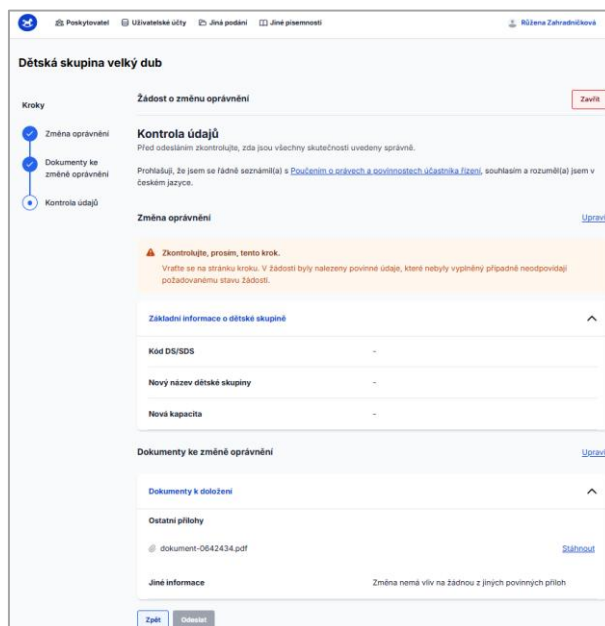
Poskytovatel Uživatelské účty Jiná podání Jiné písemnosti Růžena Zahradníčková

Dětská skupina velký dub

Kroky

Změna oprávnění

Dokumenty ke změně oprávnění

Kontrola údajů

Žádost o změnu oprávnění

Zavřít

Kontrola údajů

Před odesláním zkontrolujte, zda jsou všechny skutečnosti uvedeny správně.

Prohlašuji, že jsem se řádně seznámil(a) s Poučením o právech a povinnostech účastníka řízení, souhlasím a rozuměl(a) jsem v českém jazyce.

Změna oprávnění

Upravi

Zkontrolujte, prosím, tento krok.

Vraťte se na stránku kroku. V žádosti byly nalezeny povinné údaje, které nebyly vyplněny případně neodpovídají požadovanému stavu žádosti.

Základní informace o dětské skupině

Kód DS/SDS -

Nový název dětské skupiny -

Nová kapacita -

Dokumenty ke změně oprávnění

Upravi

Dokumenty k doložení

Ostatní přílohy

dokument-0642434.pdf

Stáhnout

Jiné informace Změna nemá vliv na žádnou z jiných povinných příloh

Zpět Odeslat